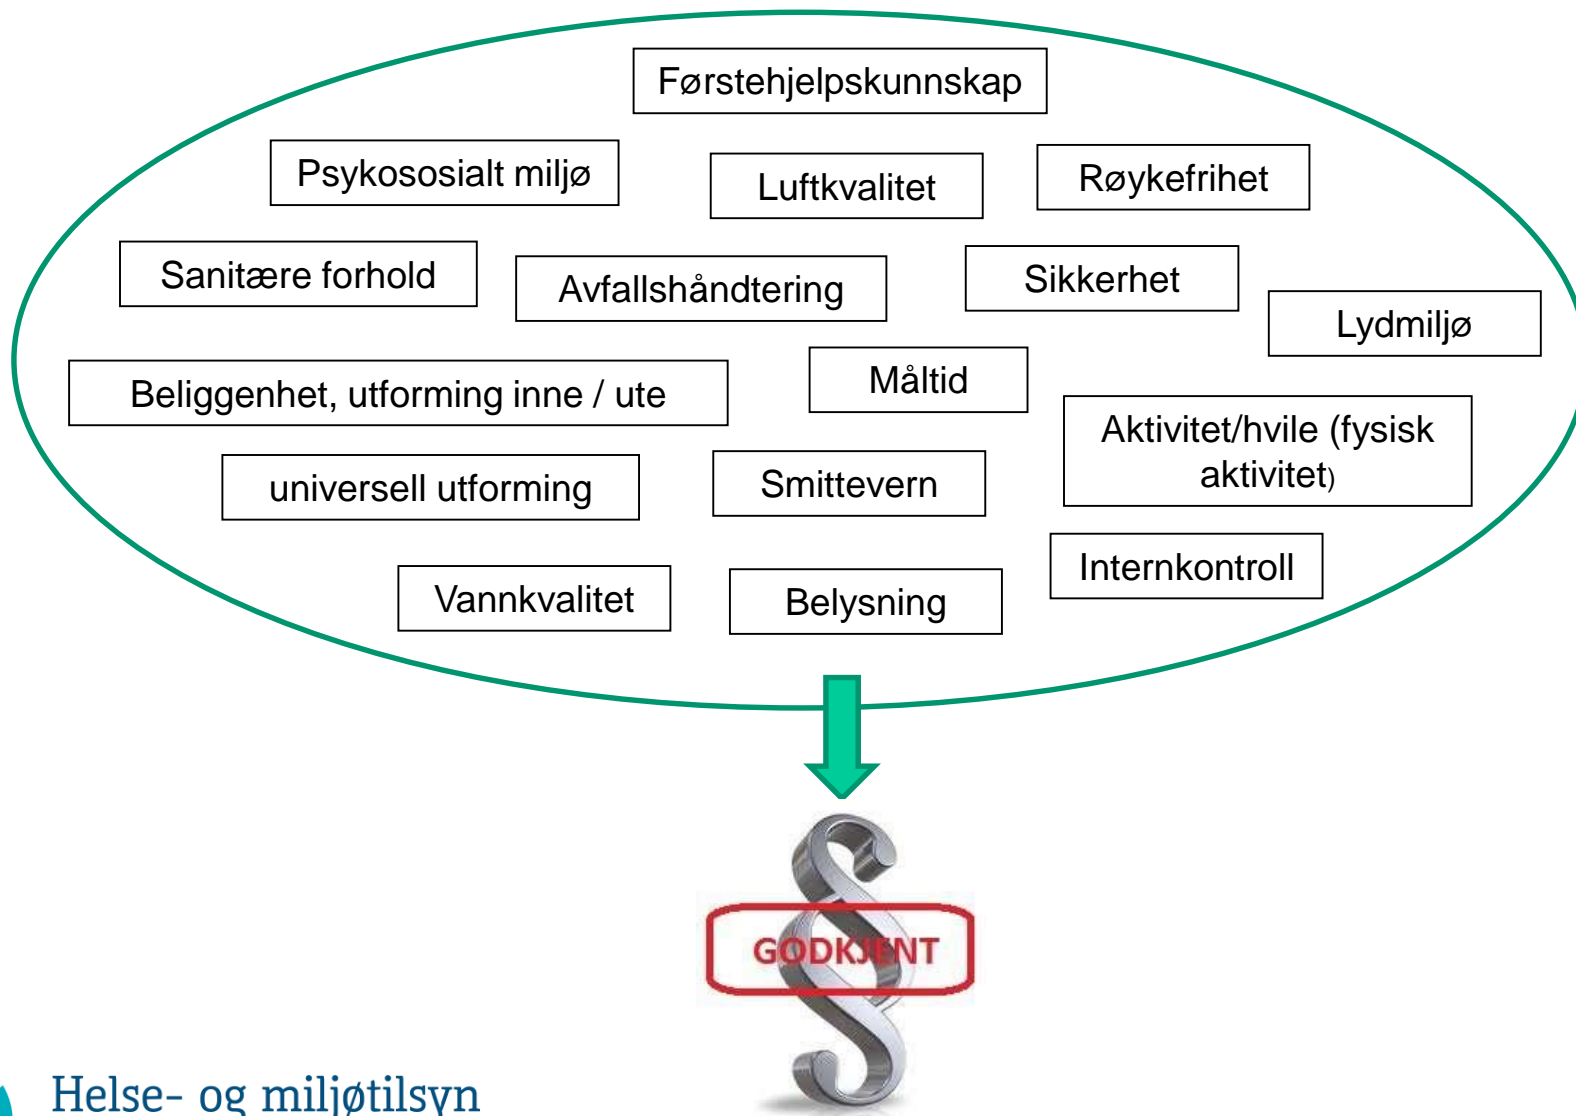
Førstehjelpskunnskap

Psykososialt miljø

Luftkvalitet

Røykefrihet

Sanitære forhold

Avfallshåndtering

Sikkerhet

Lydmiljø

Beliggenhet, utforming inne / ute

Måltid

Aktivitet/hvile (fysisk aktivitet)

universell utforming

Smittevern

Internkontroll

Vannkvalitet

Belysning

GODKJENT

Helse- og miljøtilsyn